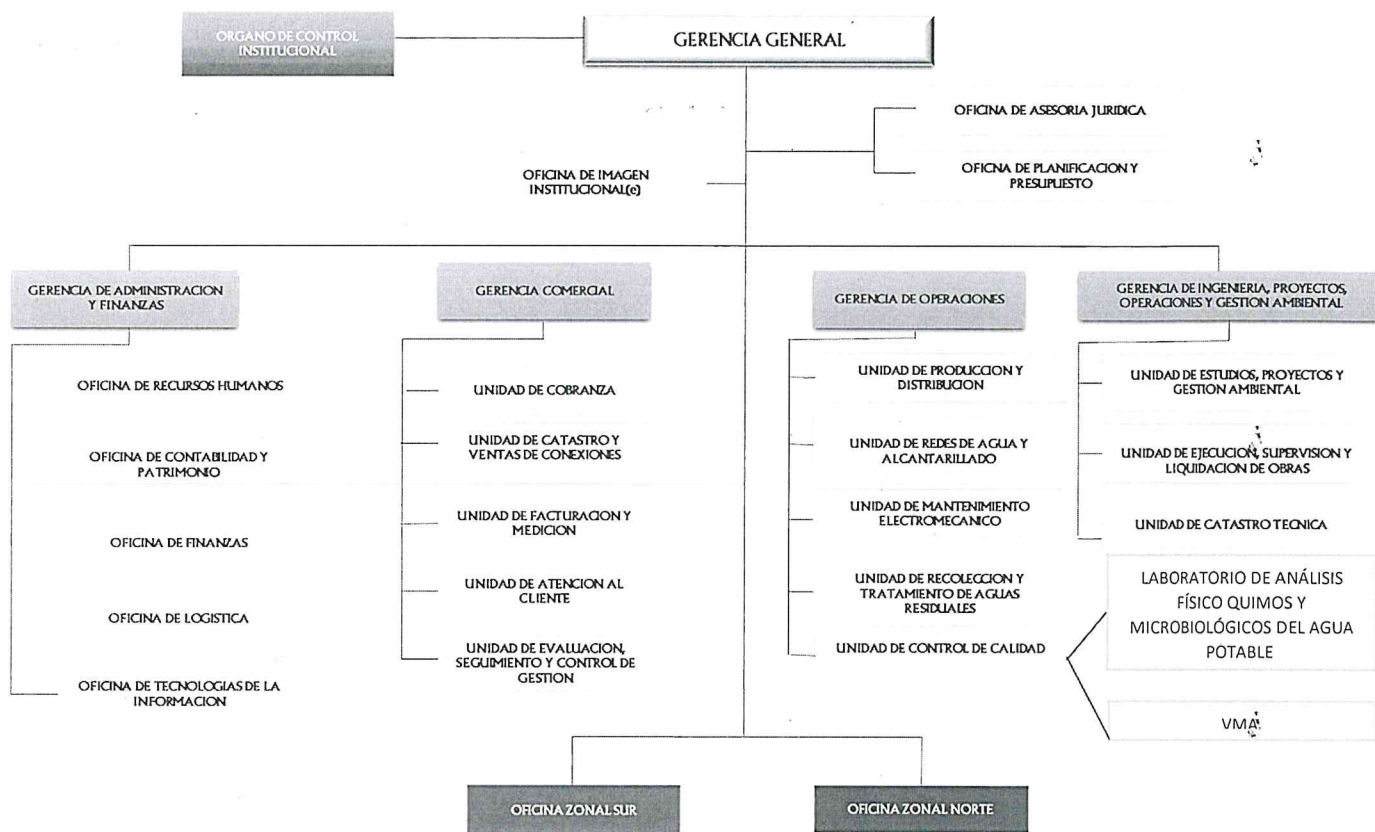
ORGANO DE CONTROL INSTITUCIONAL

GERENCIA GENERAL

OFICINA DE ASESORIA JURIDICA

OFICINA DE PLANIFICACION Y PRESUPUESTO

OFICINA DE IMAGEN INSTITUCIONAL(e)

GERENCIA DE ADMINISTRACION Y FINANZAS

OFICINA DE RECURSOS HUMANOS

OFICINA DE CONTABILIDAD Y PATRIMONIO

OFICINA DE FINANZAS

OFICINA DE LOGISTICA

OFICINA DE TECNOLOGIAS DE LA INFORMACION

GERENCIA COMERCIAL

UNIDAD DE COBRANZA

UNIDAD DE CATASTRO Y VENTAS DE CONEXIONES

UNIDAD DE FACTURACION Y MEDICION

UNIDAD DE ATENCION AL CLIENTE

UNIDAD DE EVALUACION, SEGUIMIENTO Y CONTROL DE GESTION

GERENCIA DE OPERACIONES

UNIDAD DE PRODUCCION Y DISTRIBUCION

UNIDAD DE REDES DE AGUA Y ALCANTARILLADO

UNIDAD DE MANTENIMIENTO ELECTROMECANICO

UNIDAD DE RECOLECCION Y TRATAMIENTO DE AGUAS RESIDUALES

UNIDAD DE CONTROL DE CALIDAD

GERENCIA DE INGENIERIA, PROYECTOS, OPERACIONES Y GESTION AMBIENTAL

UNIDAD DE ESTUDIOS, PROYECTOS Y GESTION AMBIENTAL

UNIDAD DE EJECUCION, SUPERVISION Y LIQUIDACION DE OBRAS

UNIDAD DE CATASTRO TECNICA

LABORATORIO DE ANÁLISIS FÍSICO QUIMOS Y MICROBIOLÓGICOS DEL AGUA POTABLE

VMA

OFICINA ZONAL SUR

OFICINA ZONAL NORTE